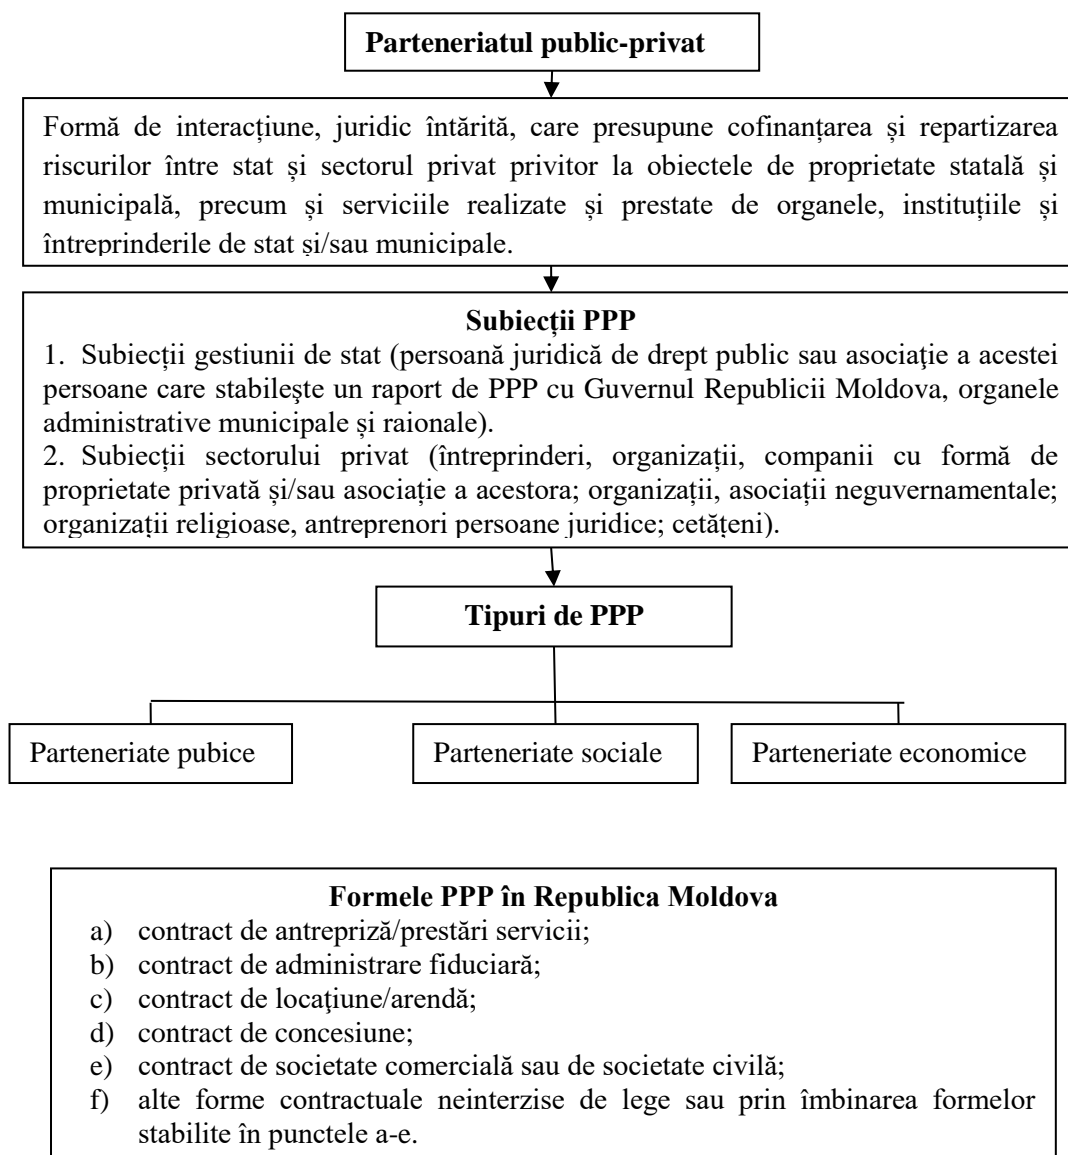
Parteneriatul public-privat

Formă de interacțiune, juridic întărită, care presupune cofinanțarea și repartizarea riscurilor între stat și sectorul privat privitor la obiectele de proprietate statală și municipală, precum și serviciile realizate și prestate de organele, instituțiile și întreprinderile de stat și/sau municipale.

Subiecții PPP
1. Subiecții gestiunii de stat (persoană juridică de drept public sau asociaţie a acestei persoane care stabileşte un raport de PPP cu Guvernul Republicii Moldova, organele administrative municipale și raionale).
2. Subiecții sectorului privat (întreprinderi, organizații, companii cu formă de proprietate privată și/sau asociație a acestora; organizații, asociații neguvernamentale; organizații religioase, antreprenori persoane juridice; cetățeni).

Tipuri de PPP

Parteneriate pubice

Parteneriate sociale

Parteneriate economice

Formele PPP în Republica Moldova
a) contract de antrepriză/prestări servicii;
b) contract de administrare fiduciară;
c) contract de locațiune/arendă;
d) contract de concesiune;
e) contract de societate comercială sau de societate civilă;
f) alte forme contractuale neinterzise de lege sau prin îmbinarea formelor stabilite în punctele a-e.